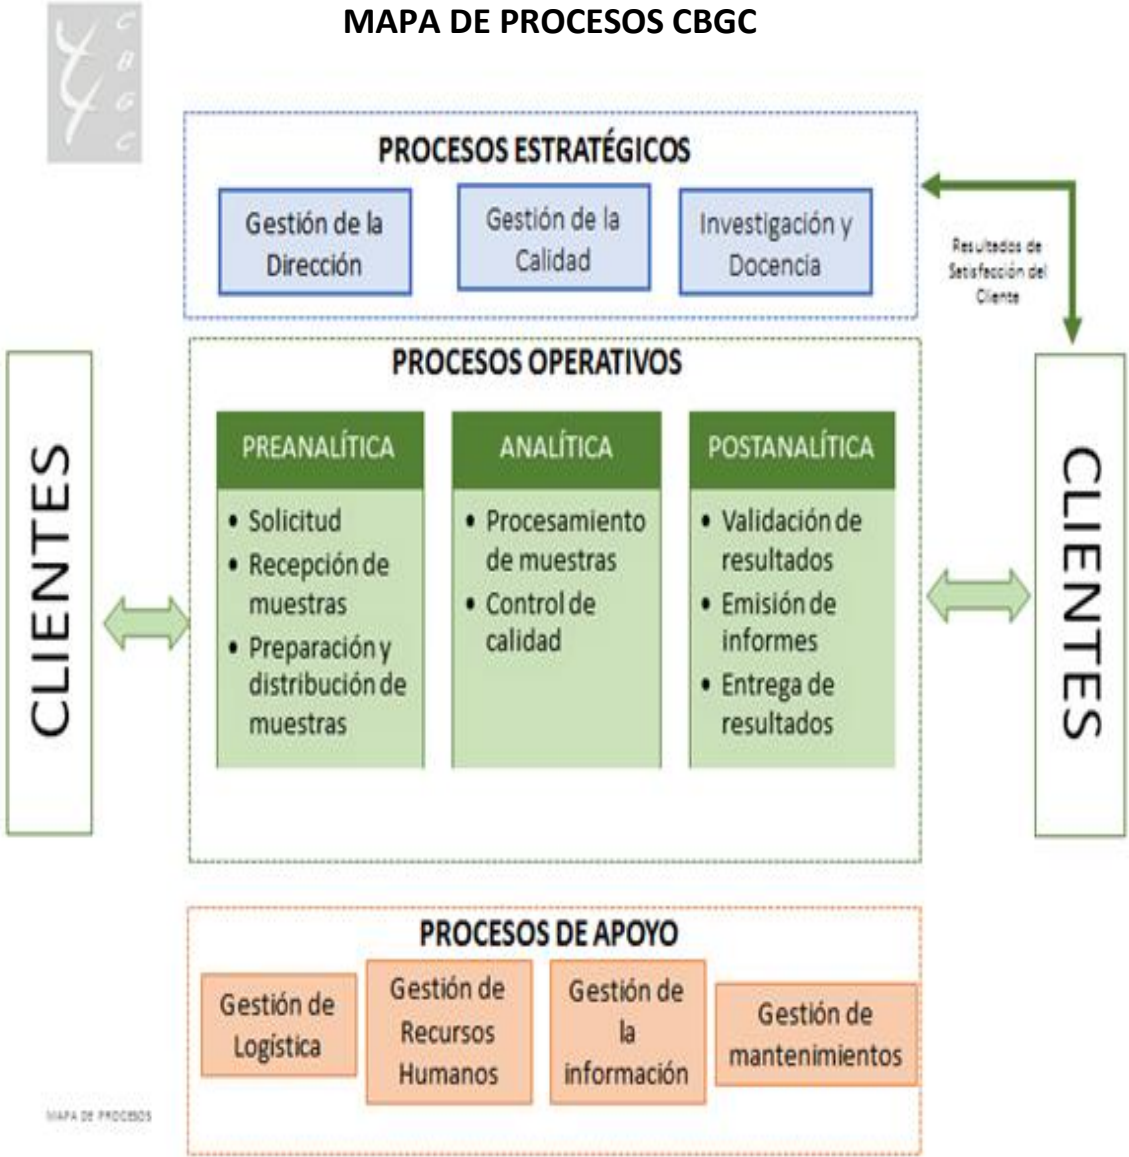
CBGC

MAPA DE PROCESOS CBGC

PROCESOS ESTRATÉGICOS

Gestión de la Dirección

Gestión de la Calidad

Investigación y Docencia

Resultados de Satisfacción del Cliente

PROCESOS OPERATIVOS

CLIENTES

PREANALÍTICA
• Solicitud
• Recepción de muestras
• Preparación y distribución de muestras

ANALÍTICA
• Procesamiento de muestras
• Control de calidad

POSTANALÍTICA
• Validación de resultados
• Emisión de informes
• Entrega de resultados

CLIENTES

PROCESOS DE APOYO

Gestión de Logística

Gestión de Recursos Humanos

Gestión de la información

Gestión de mantenimientos

MAPA DE PROCESOS